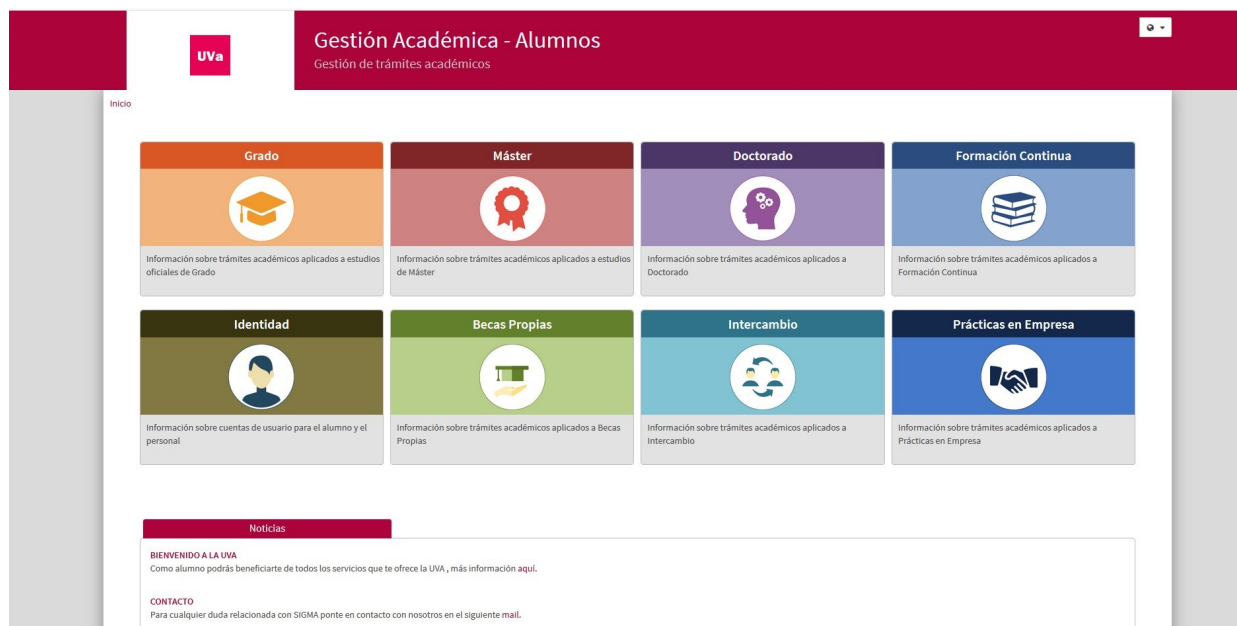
UVa

Gestión Académica - Alumnos
Gestión de trámites académicos

Inicio

Grado
Información sobre trámites académicos aplicados a estudios oficiales de Grado

Máster
Información sobre trámites académicos aplicados a estudios de Máster

Doctorado
Información sobre trámites académicos aplicados a Doctorado

Formación Continua
Información sobre trámites académicos aplicados a Formación Continua

Identidad
Información sobre cuentas de usuario para el alumno y el personal

Becas Propias
Información sobre trámites académicos aplicados a Becas Propias

Intercambio
Información sobre trámites académicos aplicados a Intercambio

Prácticas en Empresa
Información sobre trámites académicos aplicados a Prácticas en Empresa

Noticias

BIENVENIDO A LA UVA
Como alumno podrás beneficiarte de todos los servicios que te ofrece la UVA , más información aquí.

CONTACTO
Para cualquier duda relacionada con SIGMA ponte en contacto con nosotros en el siguiente mail.